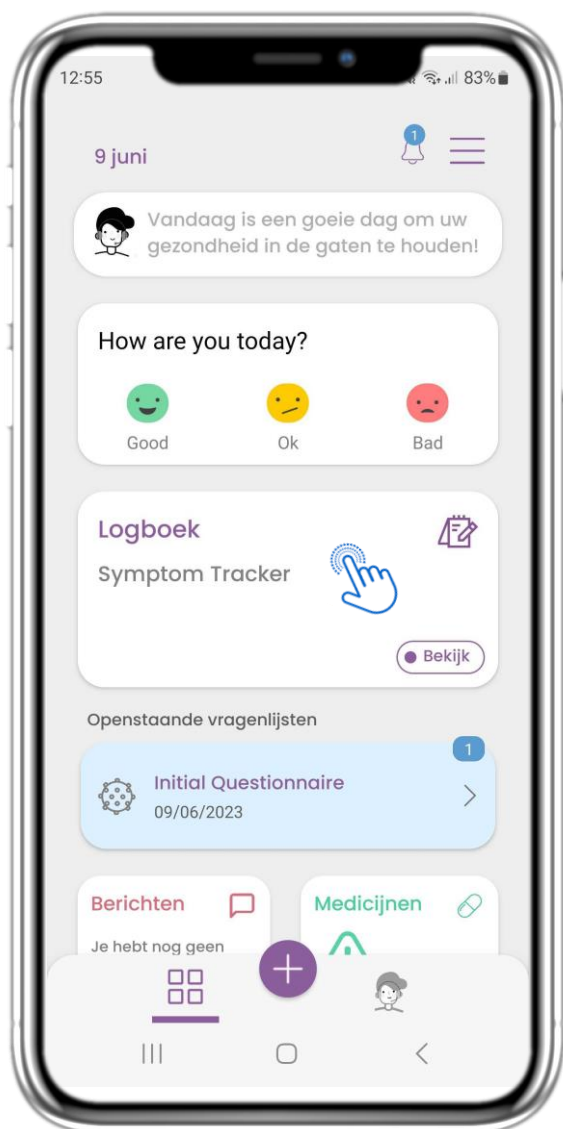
12:55

83%

9 juni

1

Vandaag is een goeie dag om uw gezondheid in de gaten te houden!

How are you today?

Good

Ok

Bad

Logboek

Symptom Tracker

Bekijk

Openstaande vragenlijsten

1

Initial Questionnaire

09/06/2023

Berichten

Je hebt nog geen

Medicijnen